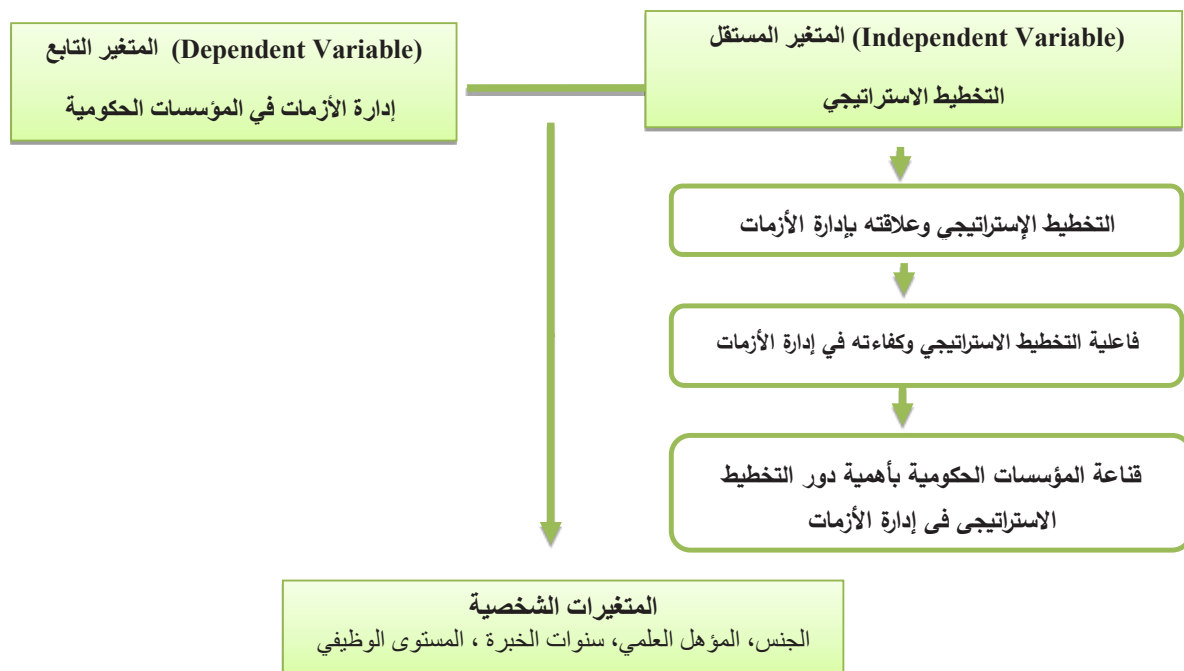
المتغير المستقل (Independent Variable)

التخطيط الاستراتيجي

المتغير التابع (Dependent Variable)

إدارة الأزمات في المؤسسات الحكومية

التخطيط الإستراتيجي وعلاقته بإدارة الأزمات

فاعلية التخطيط الاستراتيجي وكفاءته في إدارة الأزمات

قناعة المؤسسات الحكومية بأهمية دور التخطيط الاستراتيجى فى إدارة الأزمات

المتغيرات الشخصية
الجنس، المؤهل العلمي، سنوات الخبرة ، المستوى الوظيفي